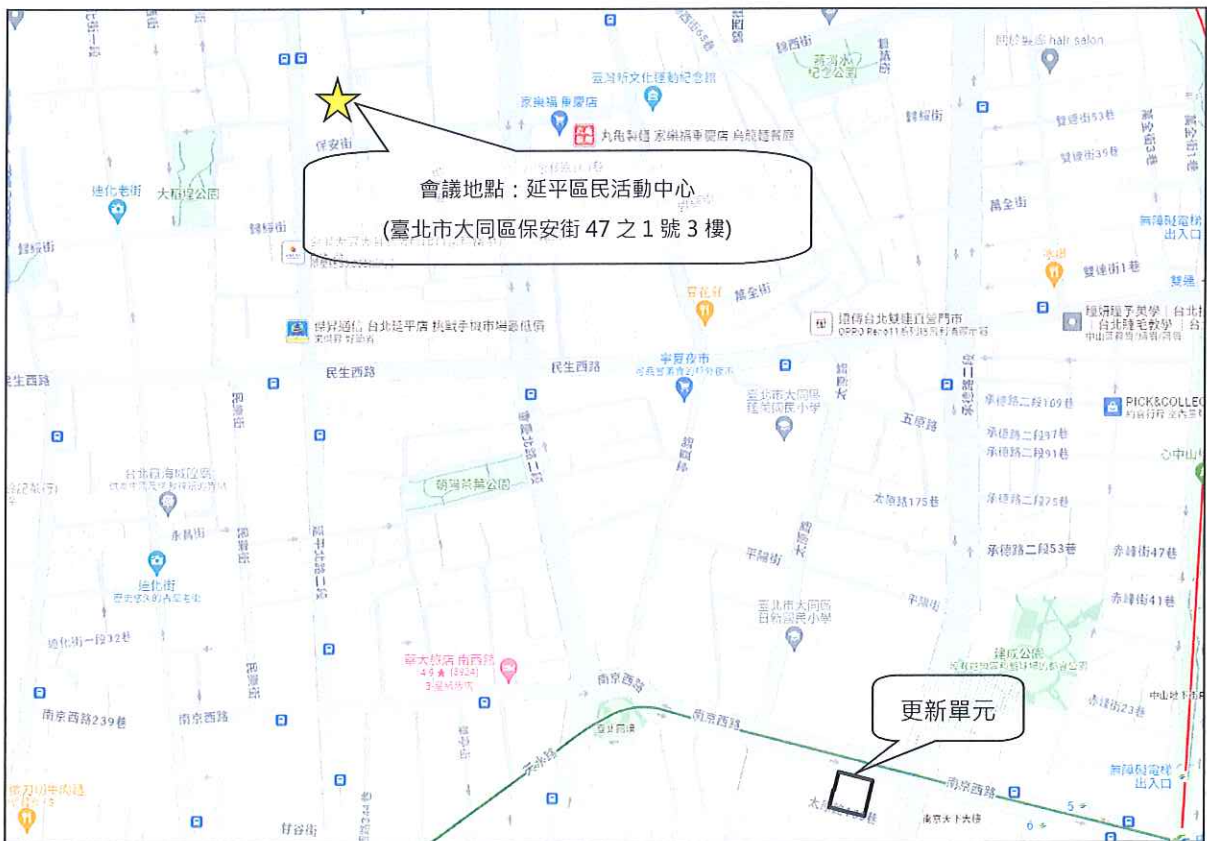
會議地點：延平區民活動中心
(臺北市大同區保安街 47 之 1 號 3 樓)

更新單元

保安街
大稻埕公園
迪化老街
歸綏街
延平北路二段
民生西路
民生西路
民樂街
重慶北路二段
朝陽茶葉公園
寧夏夜市
台北市大同區蓬萊國民小學
南京西路
南京西路
南京西路239巷
南京西路
甘谷街
天水路
太原路
承德路二段
承德路二段53巷
赤峰街47巷
赤峰街41巷
建成公園
平陽街
台北市大同區日新國民小學
五原路
太原路175巷
萬全街
雙連街53巷
雙連街39巷
雙連街1巷
錦西街
歸綏街
迪化街
迪化街一段32巷
永昌街
華大飯店 南西館
家樂福 重慶店
台灣新文化運動紀念館
蔣渭水紀念公園
無障礙電梯出入口
無障礙電梯出入口
PICK&COLLECT
中山
南京大下大樓
5
6